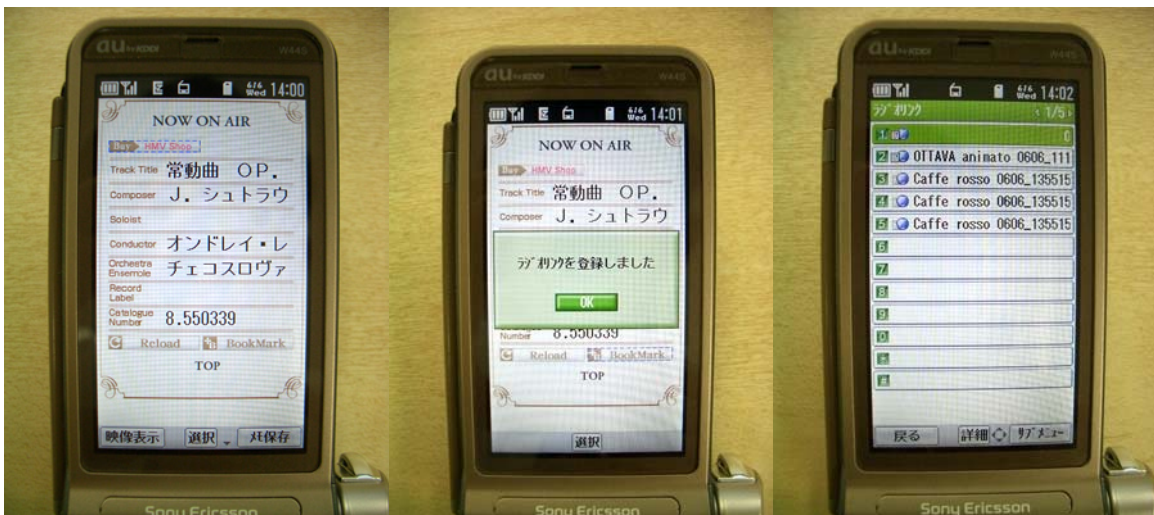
au by KDDI W44S

6/6 Wed 14:00

NOW ON AIR

Buy HMV Shop

Track Title 常動曲 OP.

Composer J. シュトラウ

Soloist

Conductor オンドレイ・レ

Orchestra Ensemble チェコスロヴァ

Record Label

Catalogue Number 8.550339

Reload BookMark

TOP

映像表示 選択 メモ保存

Sony Ericsson

au by KDDI W44S

6/6 Wed 14:01

NOW ON AIR

Buy HMV Shop

Track Title 常動曲 OP.

Composer J. シュトラウ

ラジオリンクを登録しました

OK

Number 8.550339

Reload BookMark

TOP

選択

Sony Ericsson

au by KDDI W44S

6/6 Wed 14:02

ラジオリンク 1/5

1 0

2 OTTAVA animato 0606_111

3 Caffe rosso 0606_135515

4 Caffe rosso 0606_135515

5 Caffe rosso 0606_135515

6

7

8

9

0

*

#

戻る 詳細 サブメニュー

Sony Ericsson